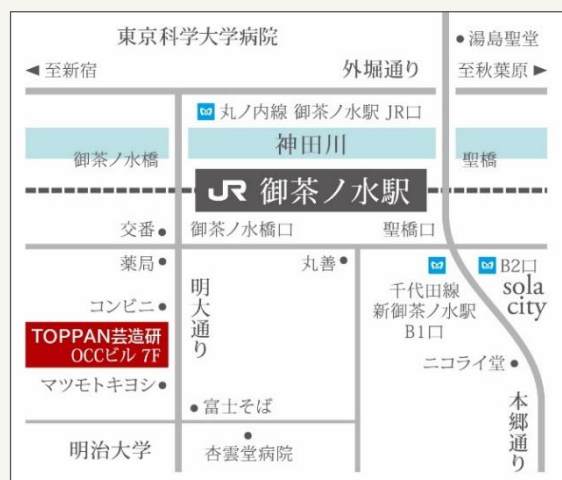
東京科学大学病院

●湯島聖堂

◄至新宿

外堀通り

至秋葉原►

丸ノ内線 御茶ノ水駅 JR口

神田川

御茶ノ水橋

聖橋

JR 御茶ノ水駅

交番●

御茶ノ水橋口

聖橋口

薬局●

明大通り

丸善●

千代田線 新御茶ノ水駅 B1口

B2口

sola city

コンビニ●

TOPPAN芸造研 OCCビル 7F

マツモトキヨシ●

ニコライ堂●

●富士そば

本郷通り

明治大学

●杏雲堂病院